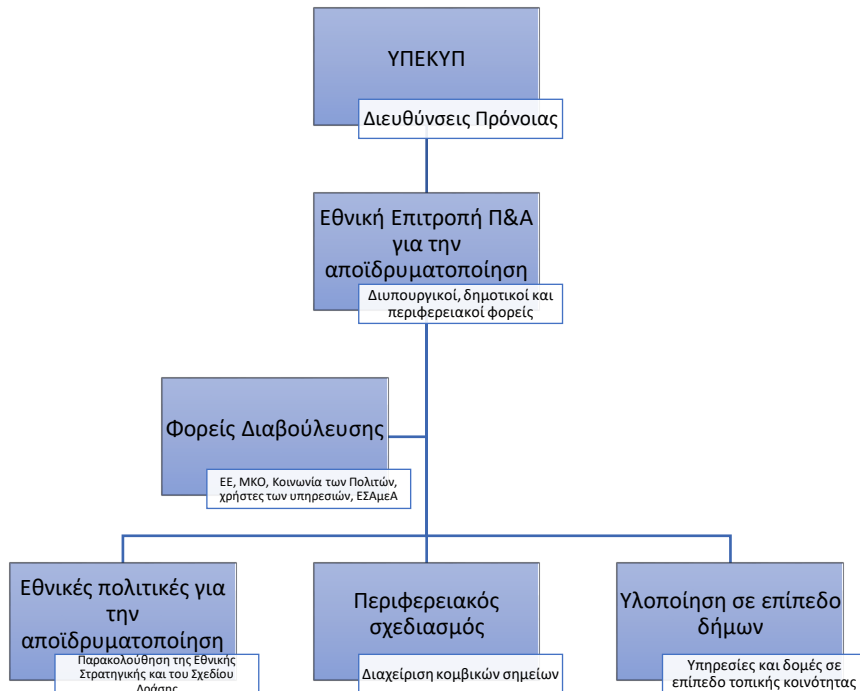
ΥΠΕΚΥΠ

Διευθύνσεις Πρόνοιας

Εθνική Επιτροπή Π&Α για την αποϊδρυματοποίηση

Διυπουργικοί, δημοτικοί και περιφερειακοί φορείς

Φορείς Διαβούλευσης

ΕΕ, ΜΚΟ, Κοινωνία των Πολιτών, χρήστες των υπηρεσιών, ΕΣΑμεΑ

Εθνικές πολιτικές για την αποϊδρυματοποίηση

Παρακολούθηση της Εθνικής Στρατηγικής και του Σχεδίου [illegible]

Περιφερειακός σχεδιασμός

Διαχείριση κομβικών σημείων

Υλοποίηση σε επίπεδο δήμων

Υπηρεσίες και δομές σε επίπεδο τοπικής κοινότητας